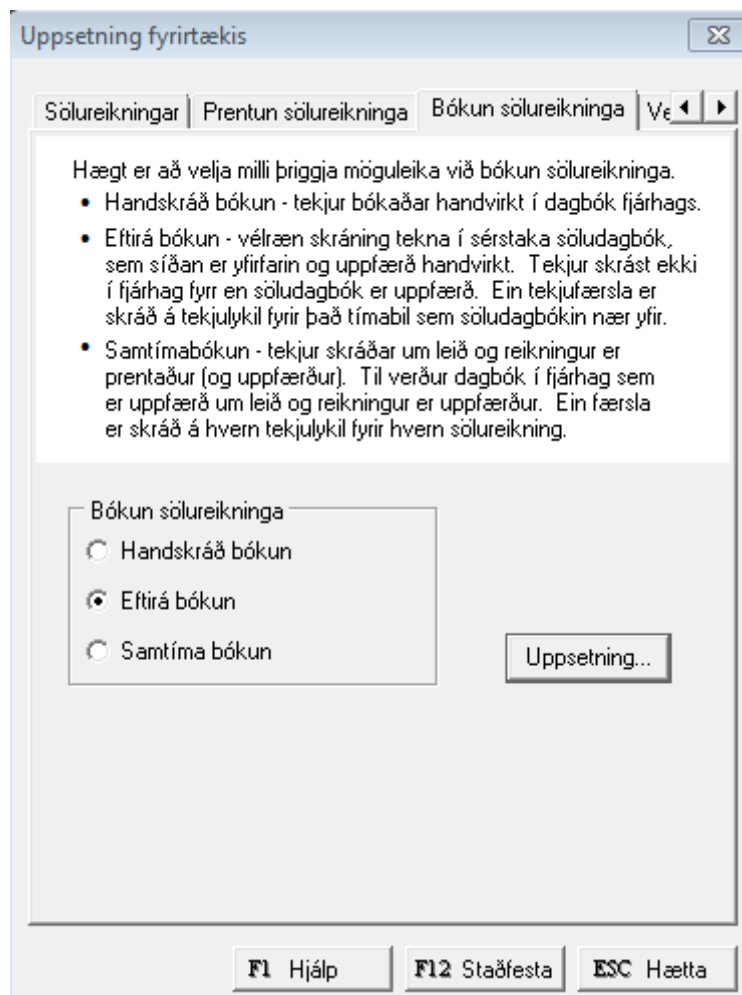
Uppsetning fyrirtækis

Sölureikningar | Prentun sölureikninga | Bókun sölureikninga | Ve

Hægt er að velja milli þriggja möguleika við bókun sölureikninga.

• Handskráð bókun - tekjur bókaðar handvirkt í dagbók fjárhags.

• Eftirá bókun - vélræn skráning tekna í sérstaka söludagbók, sem síðan er yfirfarin og uppfærð handvirkt. Tekjur skrást ekki í fjárhag fyrr en söludagbók er uppfærð. Ein tekjufærsla er skráð á tekjulykil fyrir það tímabil sem söludagbókin nær yfir.

• Samtímabókun - tekjur skráðar um leið og reikningur er prentaður (og uppfærður). Til verður dagbók í fjárhag sem er uppfærð um leið og reikningur er uppfærður. Ein færsla er skráð á hvern tekjulykil fyrir hvern sölureikning.

Bókun sölureikninga
Handskráð bókun
Eftirá bókun
Samtíma bókun

Uppsetning...

F1 Hjálp
F12 Staðfesta
ESC Hætta